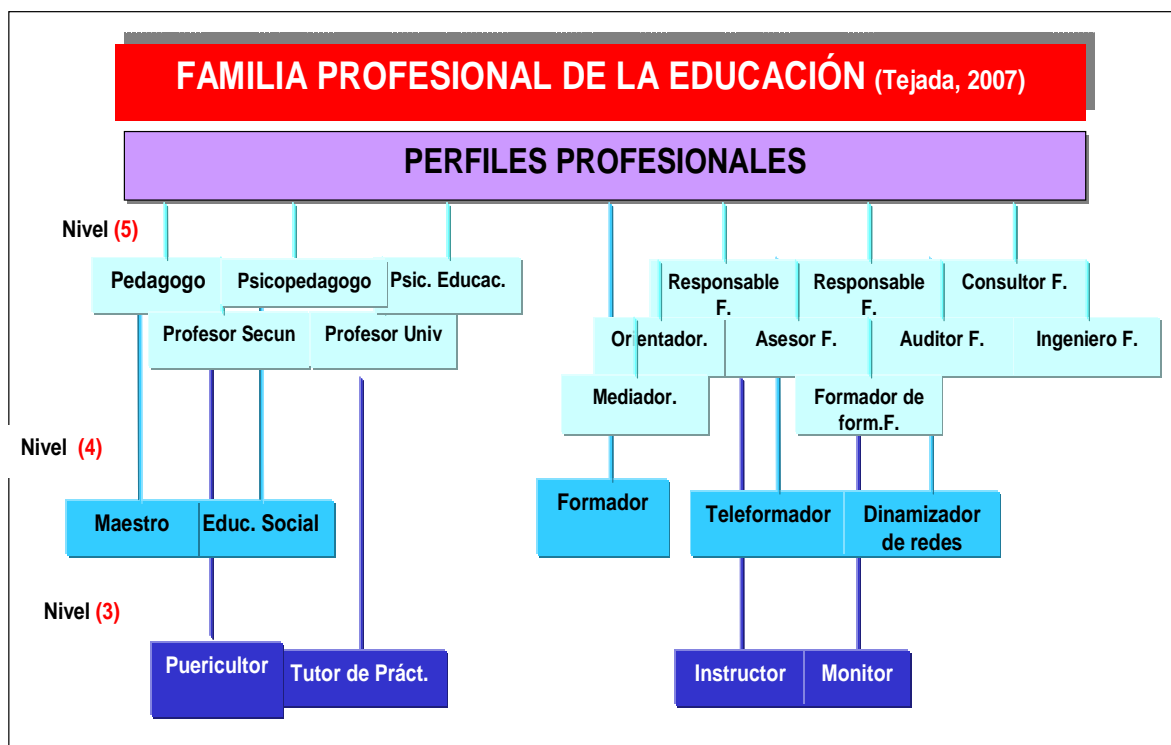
FAMILIA PROFESIONAL DE LA EDUCACIÓN (Tejada, 2007)

PERFILES PROFESIONALES

Nivel (5)

Pedagogo

Psicopedagogo

Psic. Educac.

Responsable F.

Responsable F.

Consultor F.

Profesor Secun

Profesor Univ

Orientador.

Asesor F.

Auditor F.

Ingeniero F.

Mediador.

Formador de form.F.

Nivel (4)

Maestro

Educ. Social

Formador

Teleformador

Dinamizador de redes

Nivel (3)

Puericultor

Tutor de Práct.

Instructor

Monitor